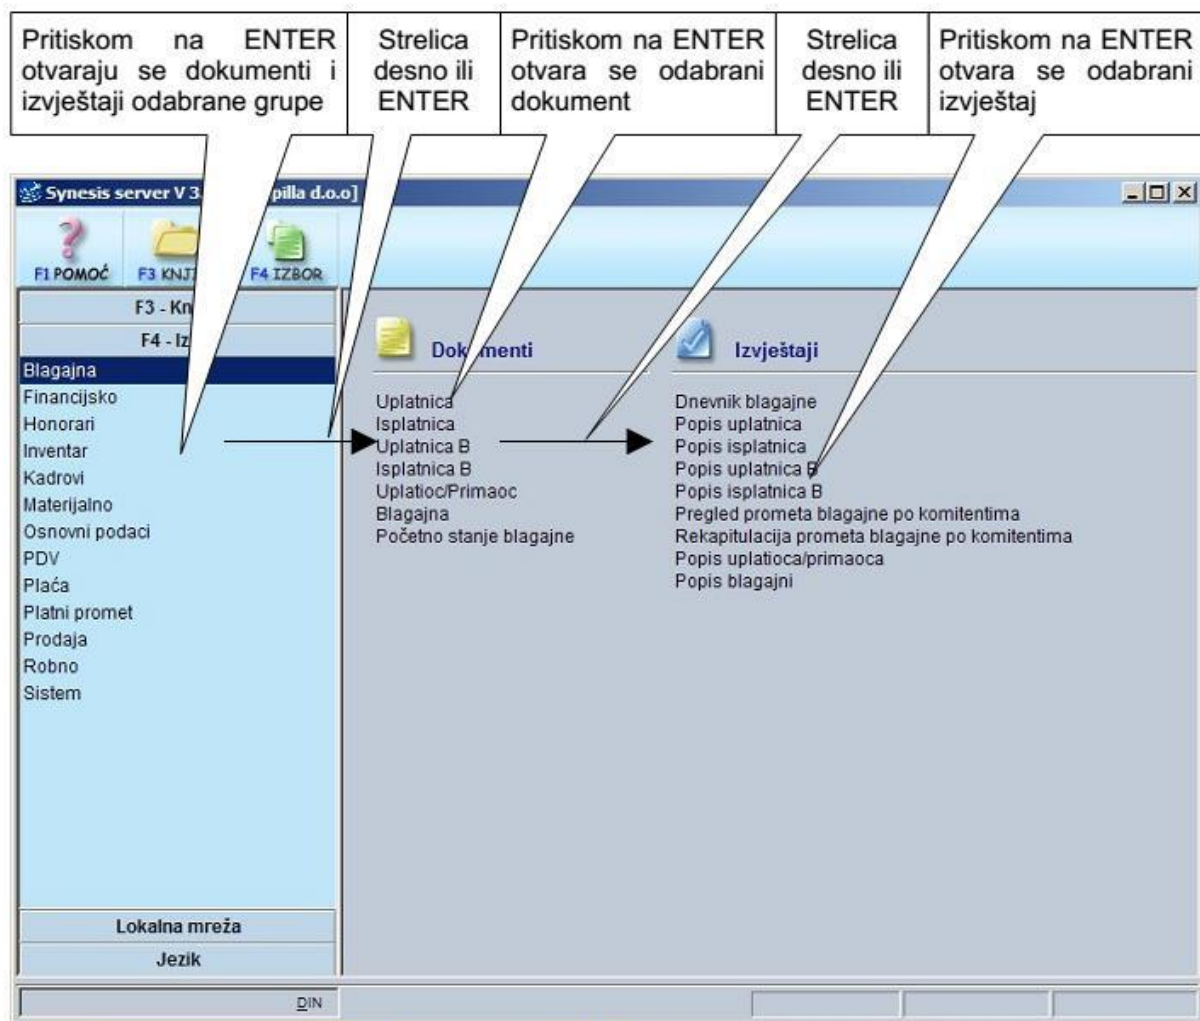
Pritiskom na ENTER otvaraju se dokumenti i izvještaji odabrane grupe

Strelica desno ili ENTER

Pritiskom na ENTER otvara se odabrani dokument

Strelica desno ili ENTER

Pritiskom na ENTER otvara se odabrani izvještaj

Synesis server V 3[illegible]pilla d.o.o]

F1 POMOĆ
F3 KNJ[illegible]
F4 IZBOR

F3 - Kn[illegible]
F4 - Iz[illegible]

Blagajna
Financijsko
Honorari
Inventar
Kadrovi
Materijalno
Osnovni podaci
PDV
Plaća
Platni promet
Prodaja
Robno
Sistem

Lokalna mreža
Jezik

Dok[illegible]menti

Uplatnica
Isplatnica
Uplatnica B
Isplatnica B
Uplatioc/Primaoc
Blagajna
Početno stanje blagajne

Izvještaji

Dnevnik blagajne
Popis uplatnica
Popis isplatnica
Popis uplatnica B
Popis isplatnica B
Pregled prometa blagajne po komitentima
Rekapitulacija prometa blagajne po komitentima
Popis uplatioca/primaoca
Popis blagajni

DIN